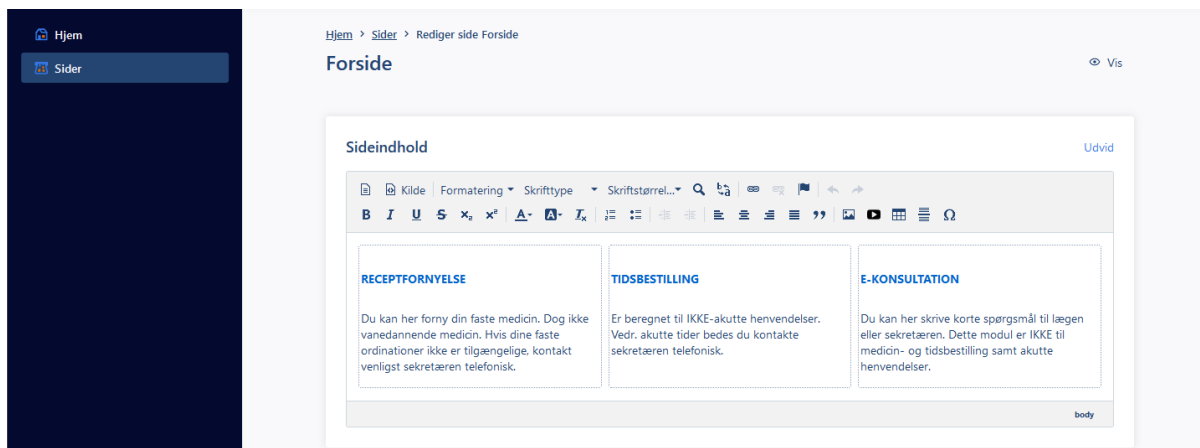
Hjem
Sider

Hjem > Sider > Rediger side Forside

Forside

Vis

Sideindhold

Udvid

Kilde Formatering Skrifttype Skriftstørrel...

B I U S $x_2$ $x^2$ Ω

| RECEPTFORNYELSE | TIDSBESTILLING | E-KONSULTATION |
|---|---|---|
| Du kan her forny din faste medicin. Dog ikke vanedannende medicin. Hvis dine faste ordinationer ikke er tilgængelige, kontakt venligst sekretæren telefonisk. | Er beregnet til IKKE-akutte henvendelser. Vedr. akutte tider bedes du kontakte sekretæren telefonisk. | Du kan her skrive korte spørgsmål til lægen eller sekretæren. Dette modul er IKKE til medicin- og tidsbestilling samt akutte henvendelser. |

body